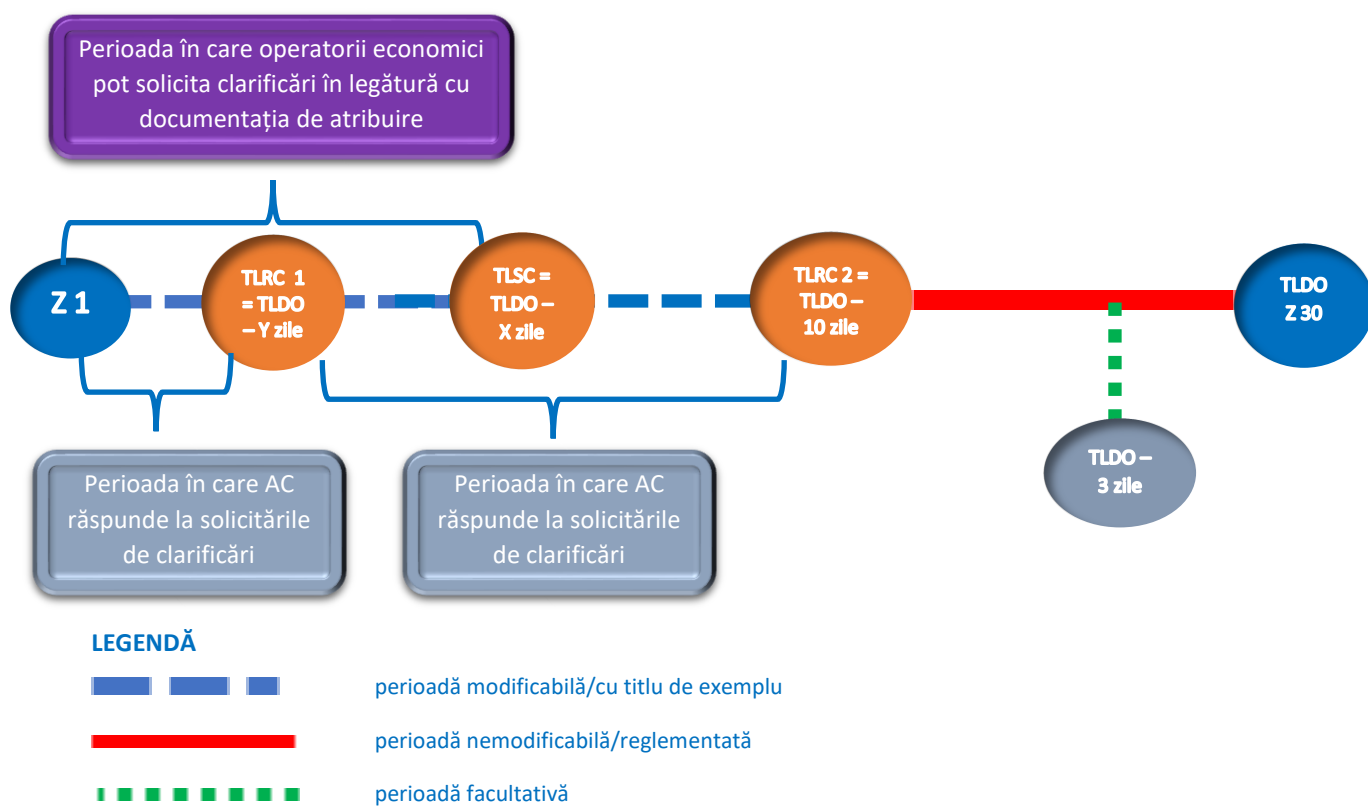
Perioada în care operatorii economici pot solicita clarificări în legătură cu documentația de atribuire

Z 1

TLRC 1 = TLDO – Y zile

TLSC = TLDO – X zile

TLRC 2 = TLDO – 10 zile

TLDO Z 30

TLDO – 3 zile

Perioada în care AC răspunde la solicitările de clarificări

Perioada în care AC răspunde la solicitările de clarificări

LEGENDĂ

perioadă modificabilă/cu titlu de exemplu

perioadă nemodificabilă/reglementată

perioadă facultativă